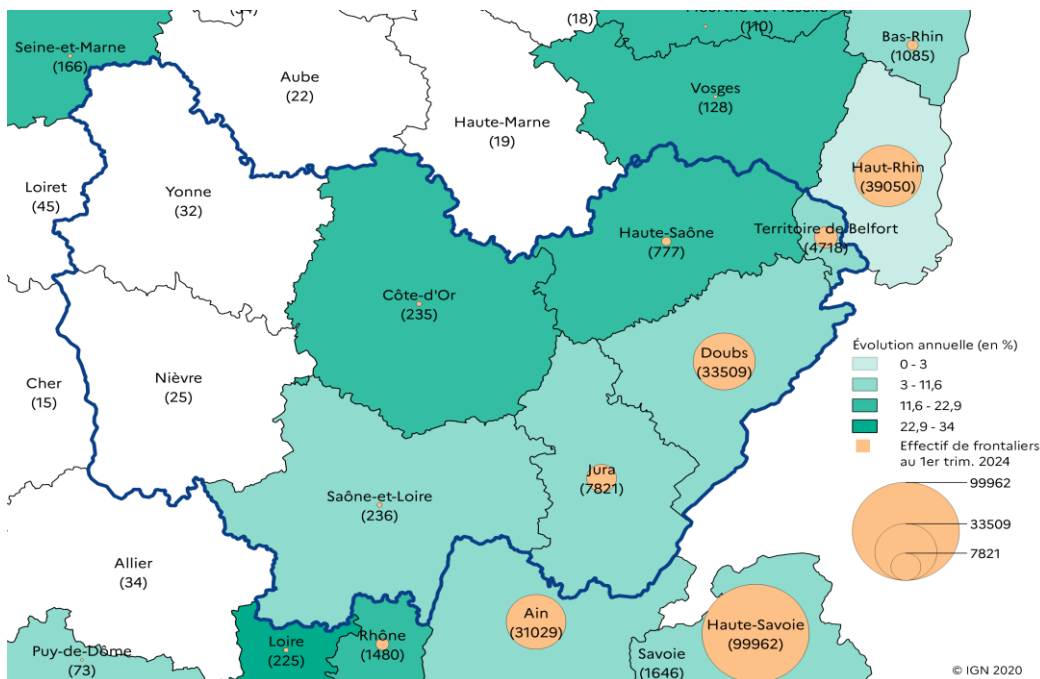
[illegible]

(18)

Meurthe-et-Moselle
(110)

Seine-et-Marne
(166)

Bas-Rhin
(1085)

Aube
(22)

Vosges
(128)

Haute-Marne
(19)

Haut-Rhin
(39050)

Loiret
(45)

Yonne
(32)

Haute-Saône
(777)

Territoire de Belfort
(4718)

Côte-d'Or
(235)

Évolution annuelle (en %)
0 - 3
3 - 11,6
11,6 - 22,9
22,9 - 34
Effectif de frontaliers au 1er trim. 2024

Cher
(15)

Nièvre
(25)

Doubs
(33509)

Jura
(7821)

Saône-et-Loire
(236)

99962
33509
7821

Allier
(34)

Ain
(31029)

Haute-Savoie
(99962)

Loire
(225)

Rhône
(1480)

Puy-de-Dôme
(73)

Savoie
(1646)

© IGN 2020